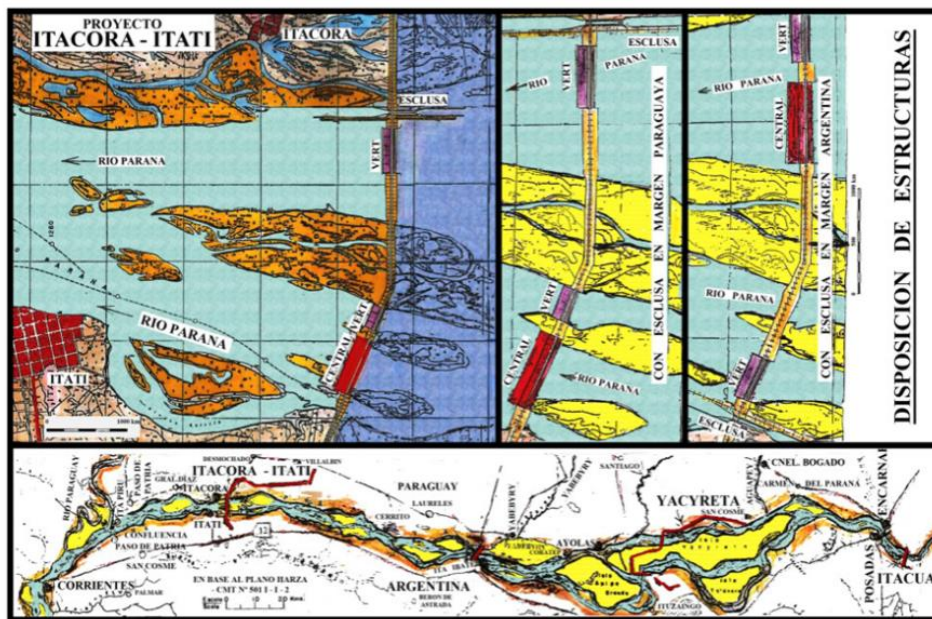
PROYECTO
ITACORA - ITATI

ITACORA

ESCLUSA

RIO PARANA

VERT

RIO PARANA

CENTRAL VERT

ITATI

1000 km

ESCLUSA
PARANA
VERT
RIO

CON ESCLUSA EN MARGEN PARAGUAYA

VERT
CENTRAL
RIO PARANA

VERT
RIO PARANA
CENTRAL

CON ESCLUSA EN MARGEN ARGENTINA

RIO PARANA
VERT
ESCLUSA

DISPOSICION DE ESTRUCTURAS

DESMOCHADO
VILLALBIN
ITACORA - ITATI
GRAL DIAZ
ITACORA
PASO DE PATRIA
RIO PARAGUAY
ITATI
CONFLUENCIA
PASO DE PATRIA
SAN COSME
CORRIENTES
PALMAR
EN BASE AL PLANO HARZA
- CMT Nº 501 1 - 1 - 2
PARAGUAY
LAURELES
CERRITO
ARGENTINA
YABEBYRY
SANTIAGO
AYOLAS
CORATEI
YACYRETA
SAN COSME
CNEL. BOGADO
CARMEN DEL PARANA
ITUZAINGO
POSADAS
ENCARNACION
ITACUA